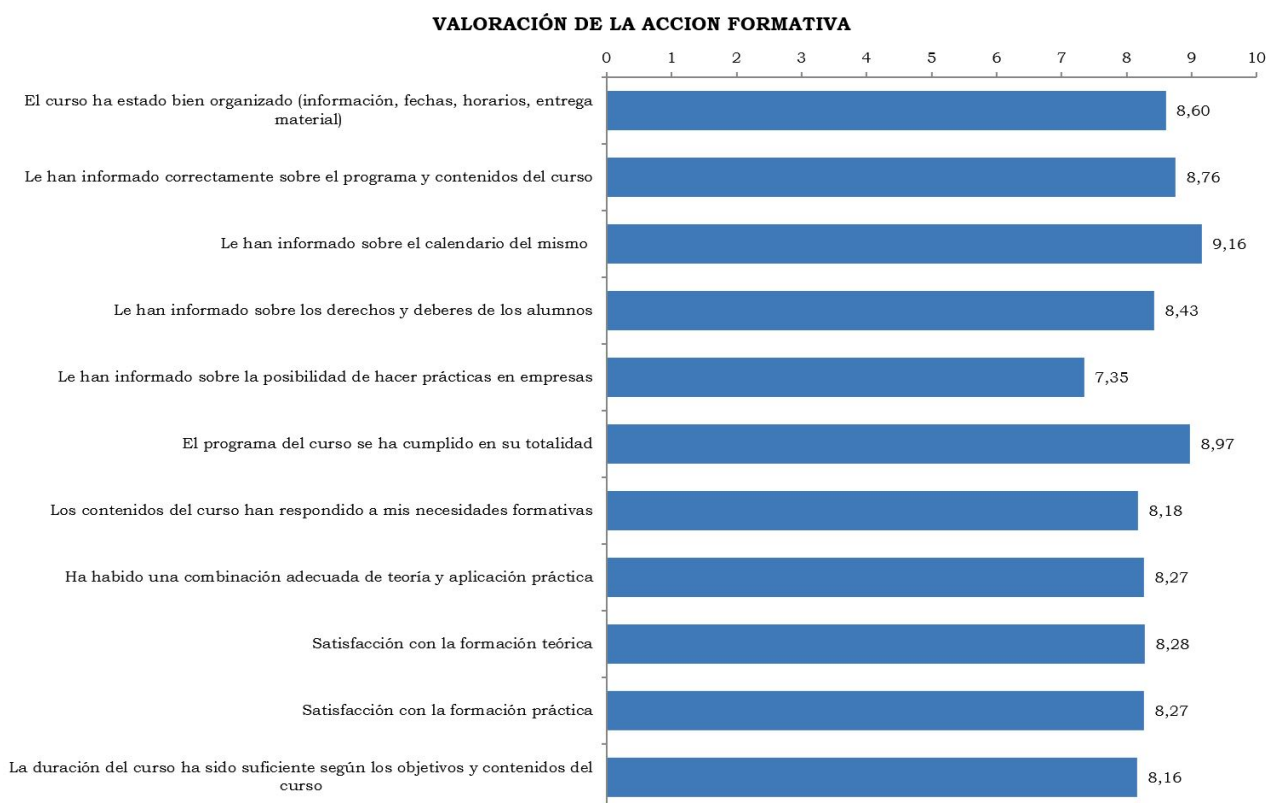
VALORACIÓN DE LA ACCION FORMATIVA

0 1 2 3 4 5 6 7 8 9 10

El curso ha estado bien organizado (información, fechas, horarios, entrega material) 8,60

Le han informado correctamente sobre el programa y contenidos del curso 8,76

Le han informado sobre el calendario del mismo 9,16

Le han informado sobre los derechos y deberes de los alumnos 8,43

Le han informado sobre la posibilidad de hacer prácticas en empresas 7,35

El programa del curso se ha cumplido en su totalidad 8,97

Los contenidos del curso han respondido a mis necesidades formativas 8,18

Ha habido una combinación adecuada de teoría y aplicación práctica 8,27

Satisfacción con la formación teórica 8,28

Satisfacción con la formación práctica 8,27

La duración del curso ha sido suficiente según los objetivos y contenidos del curso 8,16